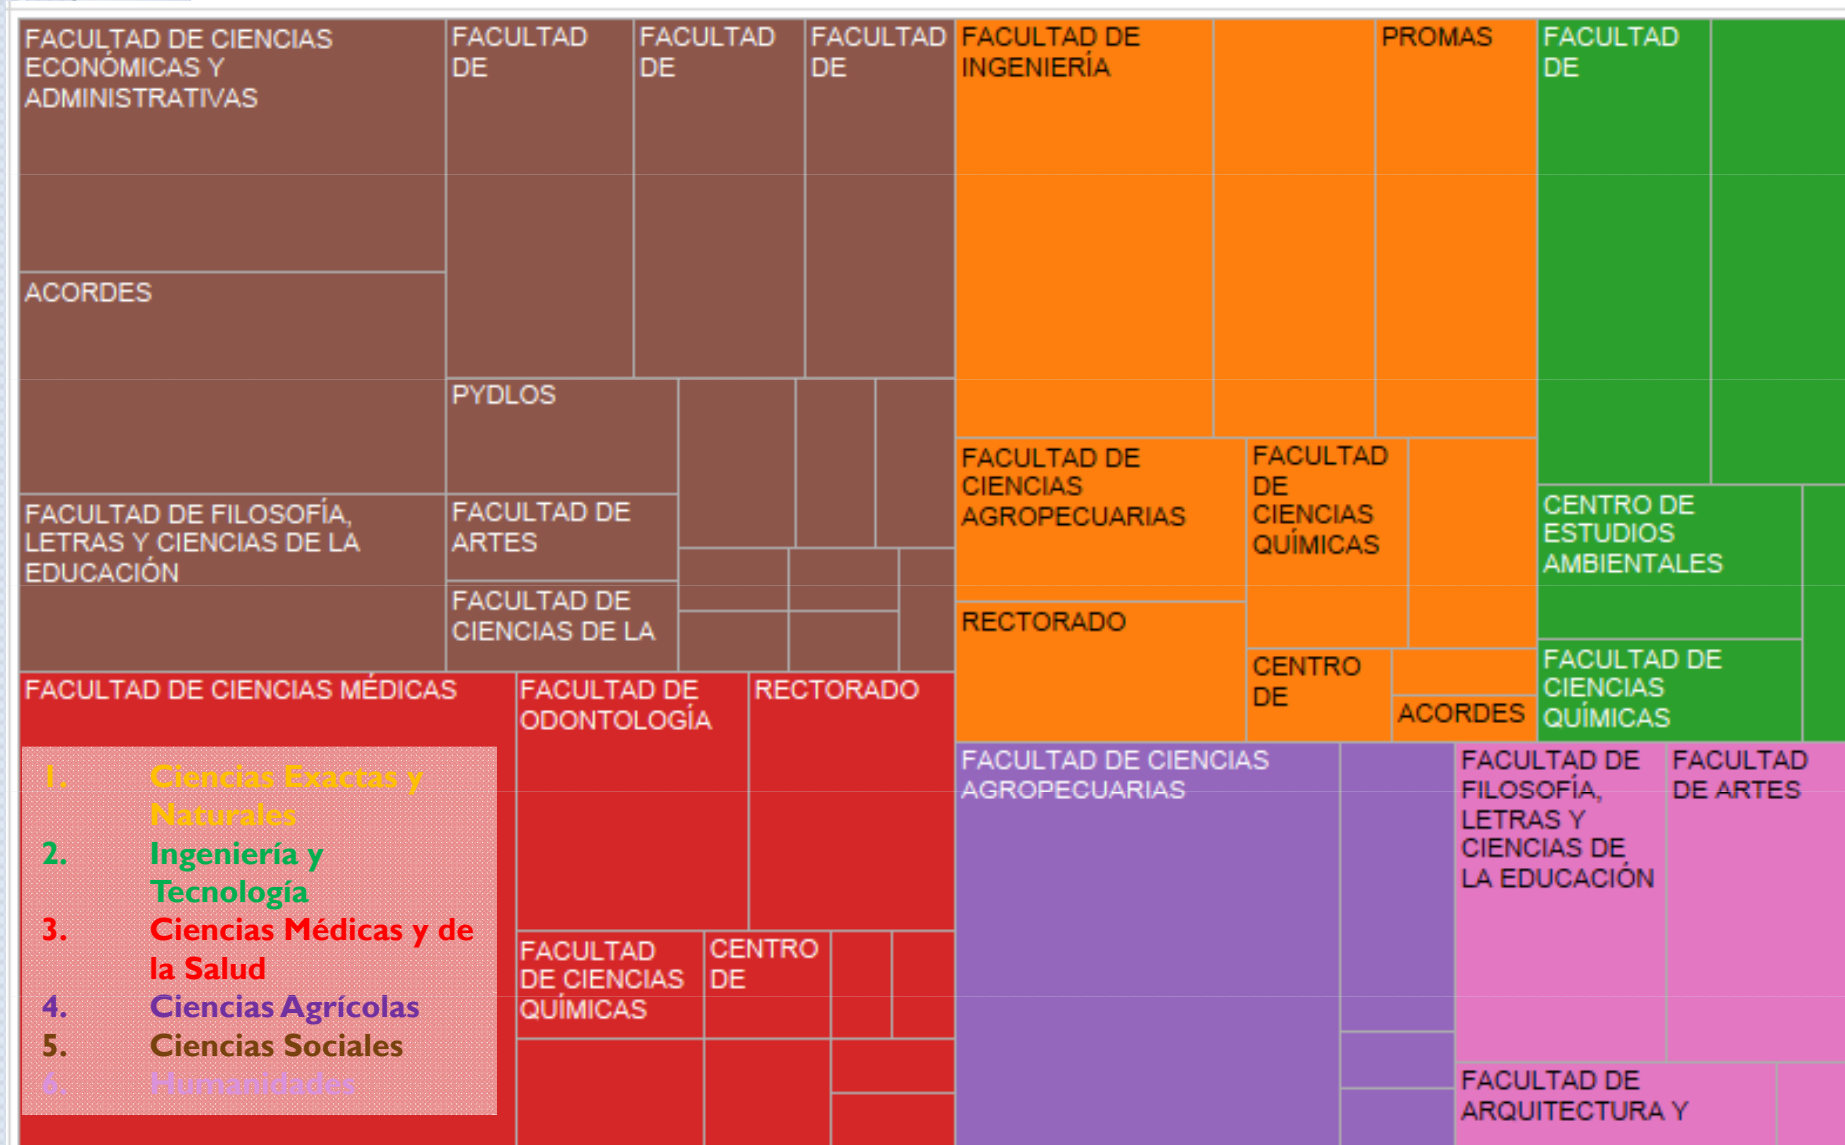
FACULTAD DE CIENCIAS ECONÓMICAS Y ADMINISTRATIVAS

FACULTAD DE

FACULTAD DE

FACULTAD DE

ACORDES

PYDLOS

FACULTAD DE FILOSOFÍA, LETRAS Y CIENCIAS DE LA EDUCACIÓN

FACULTAD DE ARTES

FACULTAD DE CIENCIAS DE LA

FACULTAD DE INGENIERÍA

PROMAS

FACULTAD DE CIENCIAS AGROPECUARIAS

FACULTAD DE CIENCIAS QUÍMICAS

RECTORADO

CENTRO DE

ACORDES

FACULTAD DE

CENTRO DE ESTUDIOS AMBIENTALES

FACULTAD DE CIENCIAS QUÍMICAS

FACULTAD DE CIENCIAS MÉDICAS

FACULTAD DE ODONTOLOGÍA

RECTORADO

1. Ciencias Exactas y Naturales
2. Ingeniería y Tecnología
3. Ciencias Médicas y de la Salud
4. Ciencias Agrícolas
5. Ciencias Sociales
6. Humanidades

FACULTAD DE CIENCIAS QUÍMICAS

CENTRO DE

FACULTAD DE CIENCIAS AGROPECUARIAS

FACULTAD DE FILOSOFÍA, LETRAS Y CIENCIAS DE LA EDUCACIÓN

FACULTAD DE ARTES

FACULTAD DE ARQUITECTURA Y